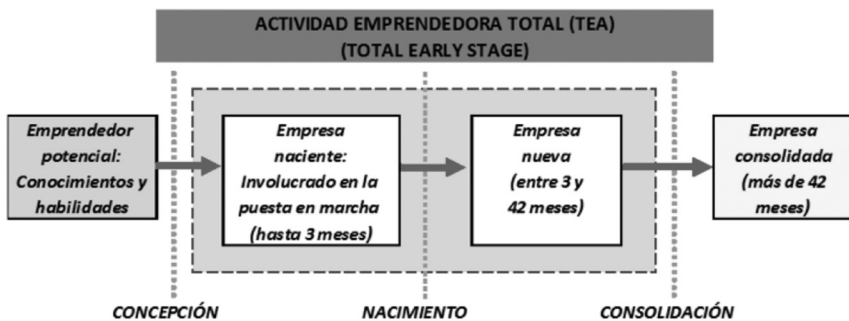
ACTIVIDAD EMPRENDEDORA TOTAL (TEA)
(TOTAL EARLY STAGE)

Emprendedor potencial: Conocimientos y habilidades

Empresa naciente: Involucrado en la puesta en marcha (hasta 3 meses)

Empresa nueva (entre 3 y 42 meses)

Empresa consolidada (más de 42 meses)

CONCEPCIÓN

NACIMIENTO

CONSOLIDACIÓN